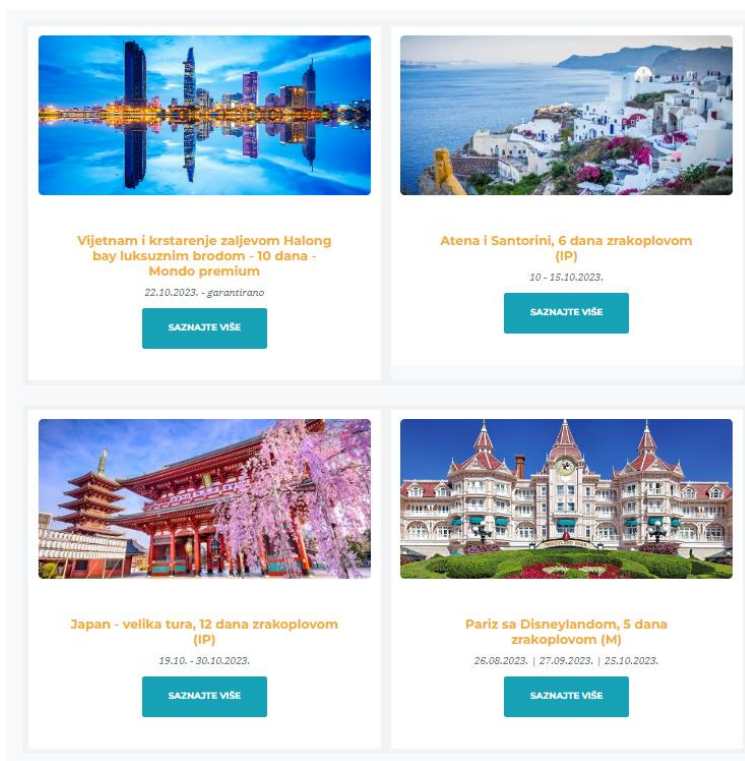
Vijetnam i krstarenje zaljevom Halong bay luksuznim brodom - 10 dana - Mondo premium

22.10.2023. - garantirano

SAZNAJTE VIŠE

Atena i Santorini, 6 dana zrakoplovom (IP)

10 - 15.10.2023.

SAZNAJTE VIŠE

Japan - velika tura, 12 dana zrakoplovom (IP)

19.10. - 30.10.2023.

SAZNAJTE VIŠE

Pariz sa Disneylandom, 5 dana zrakoplovom (M)

26.08.2023. | 27.09.2023. | 25.10.2023.

SAZNAJTE VIŠE